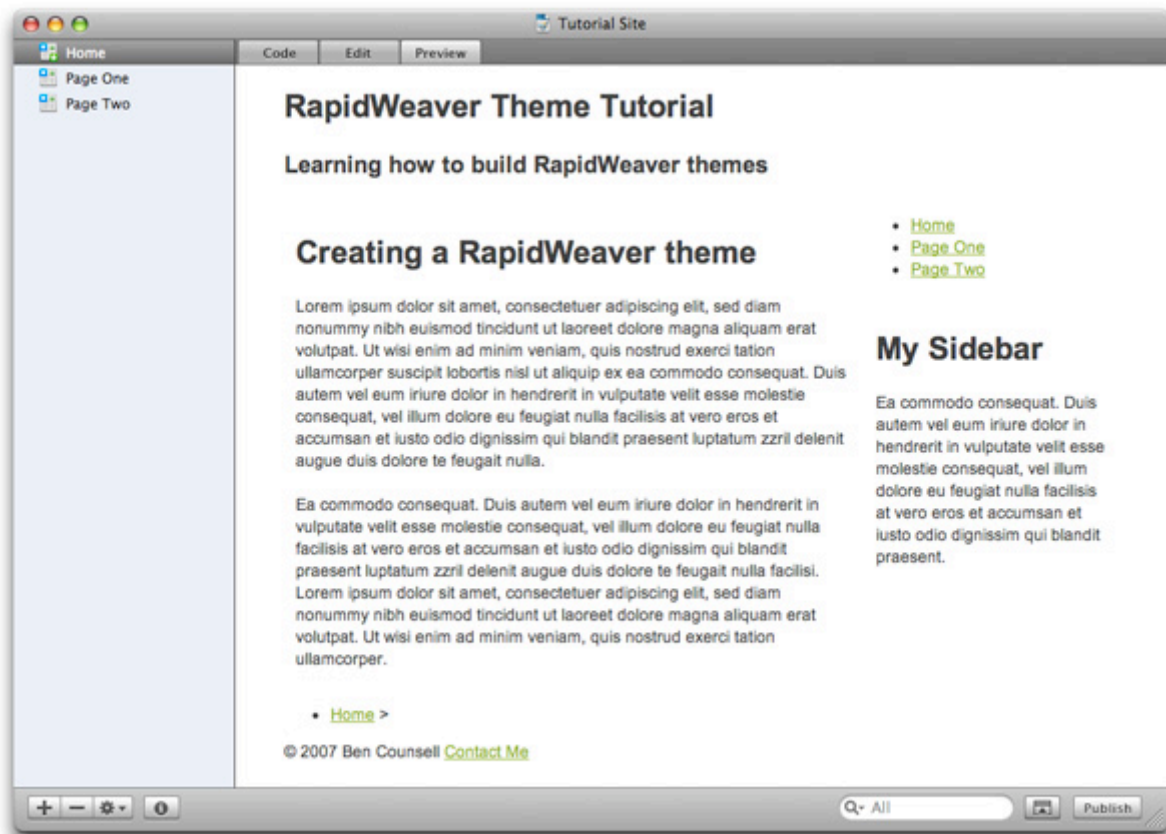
Tutorial Site

Home
Page One
Page Two

Code Edit Preview

RapidWeaver Theme Tutorial

Learning how to build RapidWeaver themes

Creating a RapidWeaver theme

Lorem ipsum dolor sit amet, consectetuer adipiscing elit, sed diam nonummy nibh euismod tincidunt ut laoreet dolore magna aliquam erat volutpat. Ut wisi enim ad minim veniam, quis nostrud exerci tation ullamcorper suscipit lobortis nisl ut aliquip ex ea commodo consequat. Duis autem vel eum iriure dolor in hendrerit in vulputate velit esse molestie consequat, vel illum dolore eu feugiat nulla facilisis at vero eros et accumsan et iusto odio dignissim qui blandit praesent luptatum zzril delenit augue duis dolore te feugait nulla.

Ea commodo consequat. Duis autem vel eum iriure dolor in hendrerit in vulputate velit esse molestie consequat, vel illum dolore eu feugiat nulla facilisis at vero eros et accumsan et iusto odio dignissim qui blandit praesent luptatum zzril delenit augue duis dolore te feugait nulla facilisi. Lorem ipsum dolor sit amet, consectetuer adipiscing elit, sed diam nonummy nibh euismod tincidunt ut laoreet dolore magna aliquam erat volutpat. Ut wisi enim ad minim veniam, quis nostrud exerci tation ullamcorper.

- Home >

© 2007 Ben Counsell Contact Me

- Home
- Page One
- Page Two

My Sidebar

Ea commodo consequat. Duis autem vel eum iriure dolor in hendrerit in vulputate velit esse molestie consequat, vel illum dolore eu feugiat nulla facilisis at vero eros et accumsan et iusto odio dignissim qui blandit praesent.

All

Publish